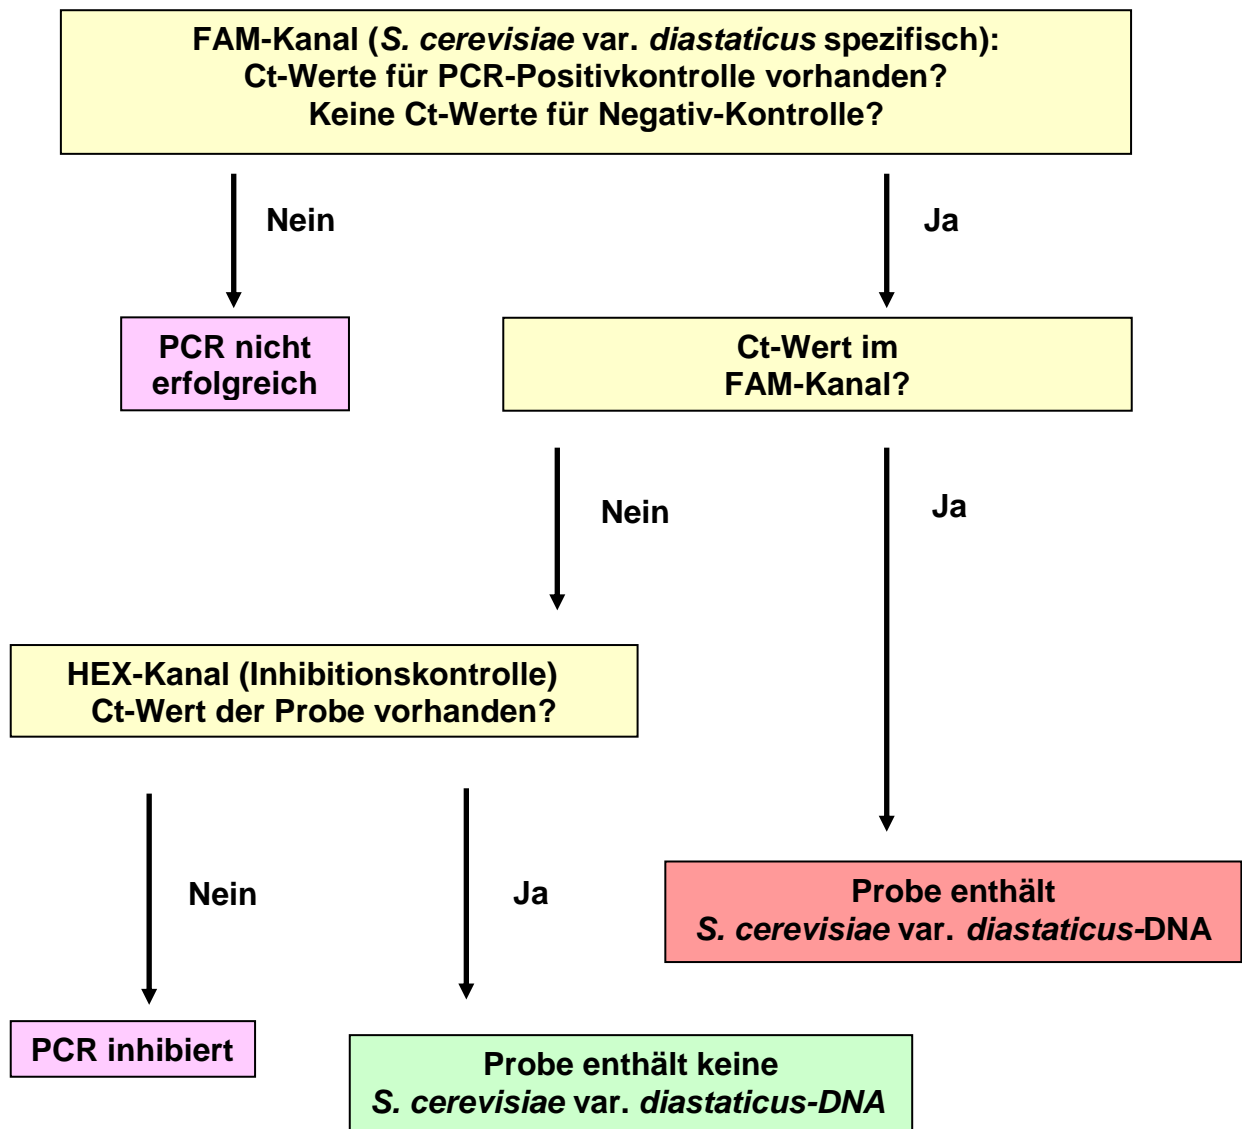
FAM-Kanal (S. cerevisiae var. diastaticus spezifisch): Ct-Werte für PCR-Positivkontrolle vorhanden? Keine Ct-Werte für Negativ-Kontrolle?

Nein

Ja

PCR nicht erfolgreich

Ct-Wert im FAM-Kanal?

Nein

Ja

HEX-Kanal (Inhibitionskontrolle) Ct-Wert der Probe vorhanden?

Nein

Ja

Probe enthält S. cerevisiae var. diastaticus-DNA

PCR inhibiert

Probe enthält keine S. cerevisiae var. diastaticus-DNA